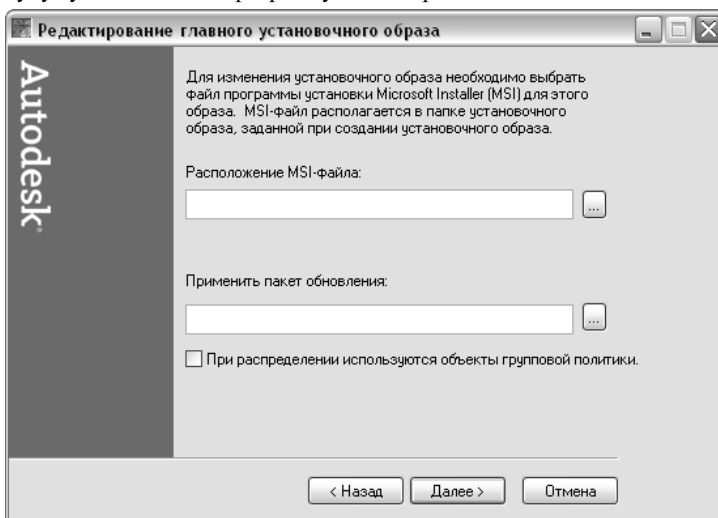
Редактирование главного установочного образа

Autodesk

Для изменения установочного образа необходимо выбрать файл программы установки Microsoft Installer (MSI) для этого образа. MSI-файл располагается в папке установочного образа, заданной при создании установочного образа.

Расположение MSI-файла:

...

Применить пакет обновления:

...

При распределении используются объекты групповой политики.

< Назад Далее > Отмена